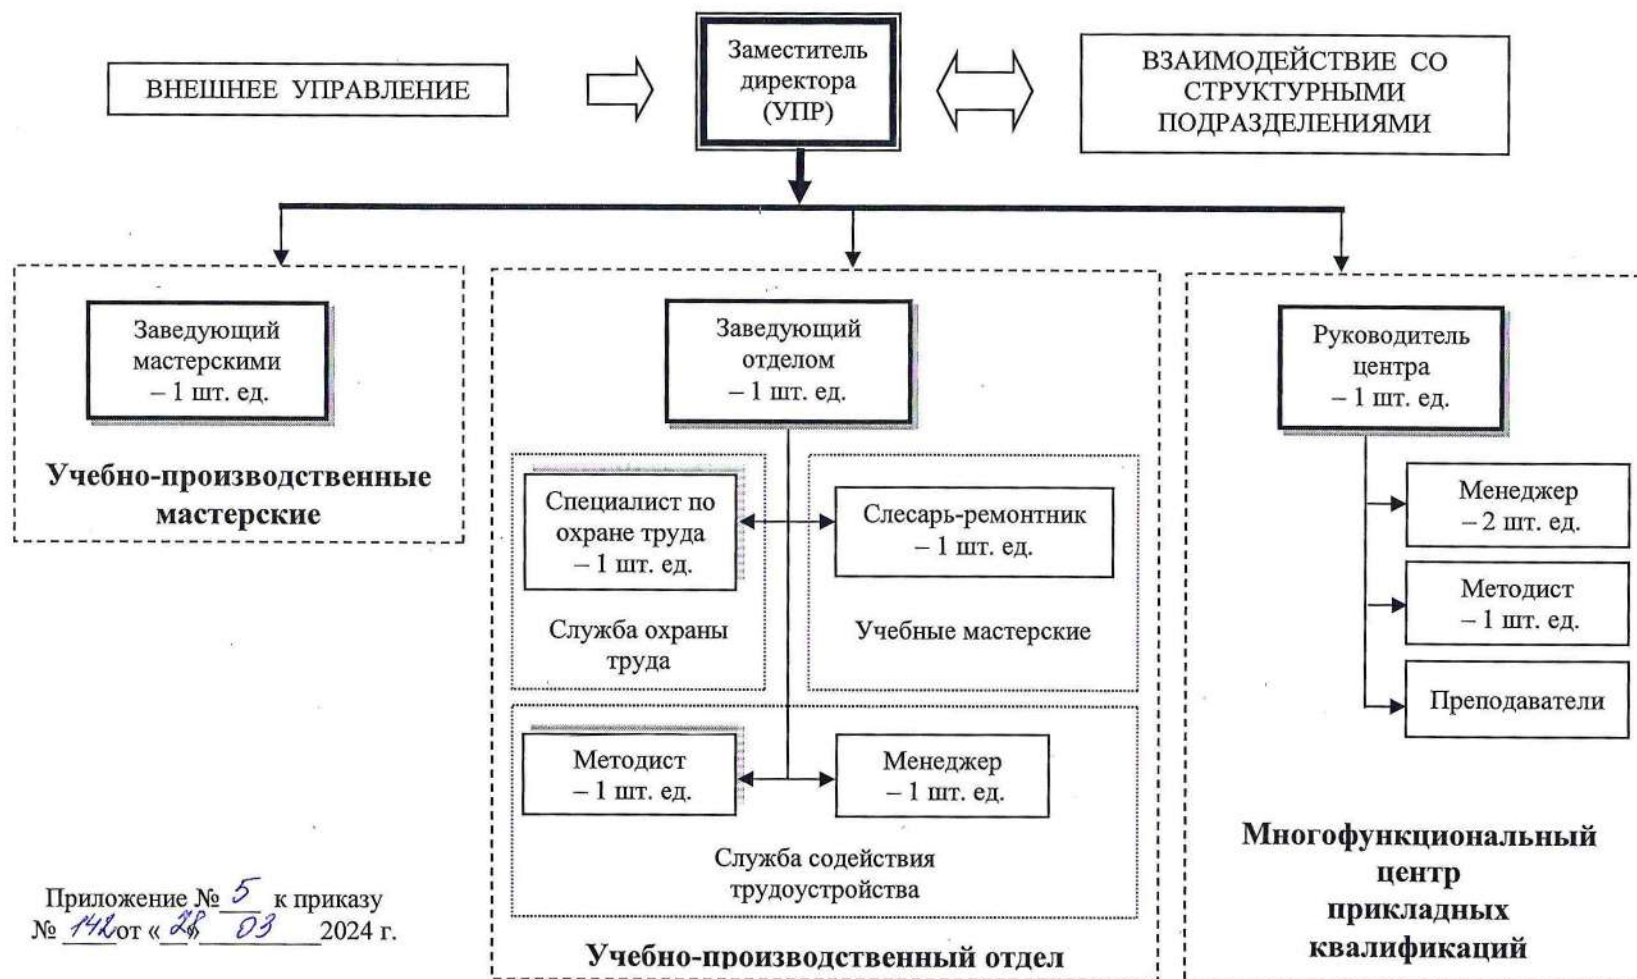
ВНЕШНЕЕ УПРАВЛЕНИЕ

Заместитель директора (УПР)

ВЗАИМОДЕЙСТВИЕ СО СТРУКТУРНЫМИ ПОДРАЗДЕЛЕНИЯМИ

Заведующий мастерскими – 1 шт. ед.

Учебно-производственные мастерские

Заведующий отделом – 1 шт. ед.

Специалист по охране труда – 1 шт. ед.

Служба охраны труда

Слесарь-ремонтник – 1 шт. ед.

Учебные мастерские

Методист – 1 шт. ед.

Менеджер – 1 шт. ед.

Служба содействия трудоустройства

Учебно-производственный отдел

Руководитель центра – 1 шт. ед.

Менеджер – 2 шт. ед.

Методист – 1 шт. ед.

Преподаватели

Многофункциональный центр прикладных квалификаций

Приложение № 5 к приказу № 142 от « 28 » 03 2024 г.